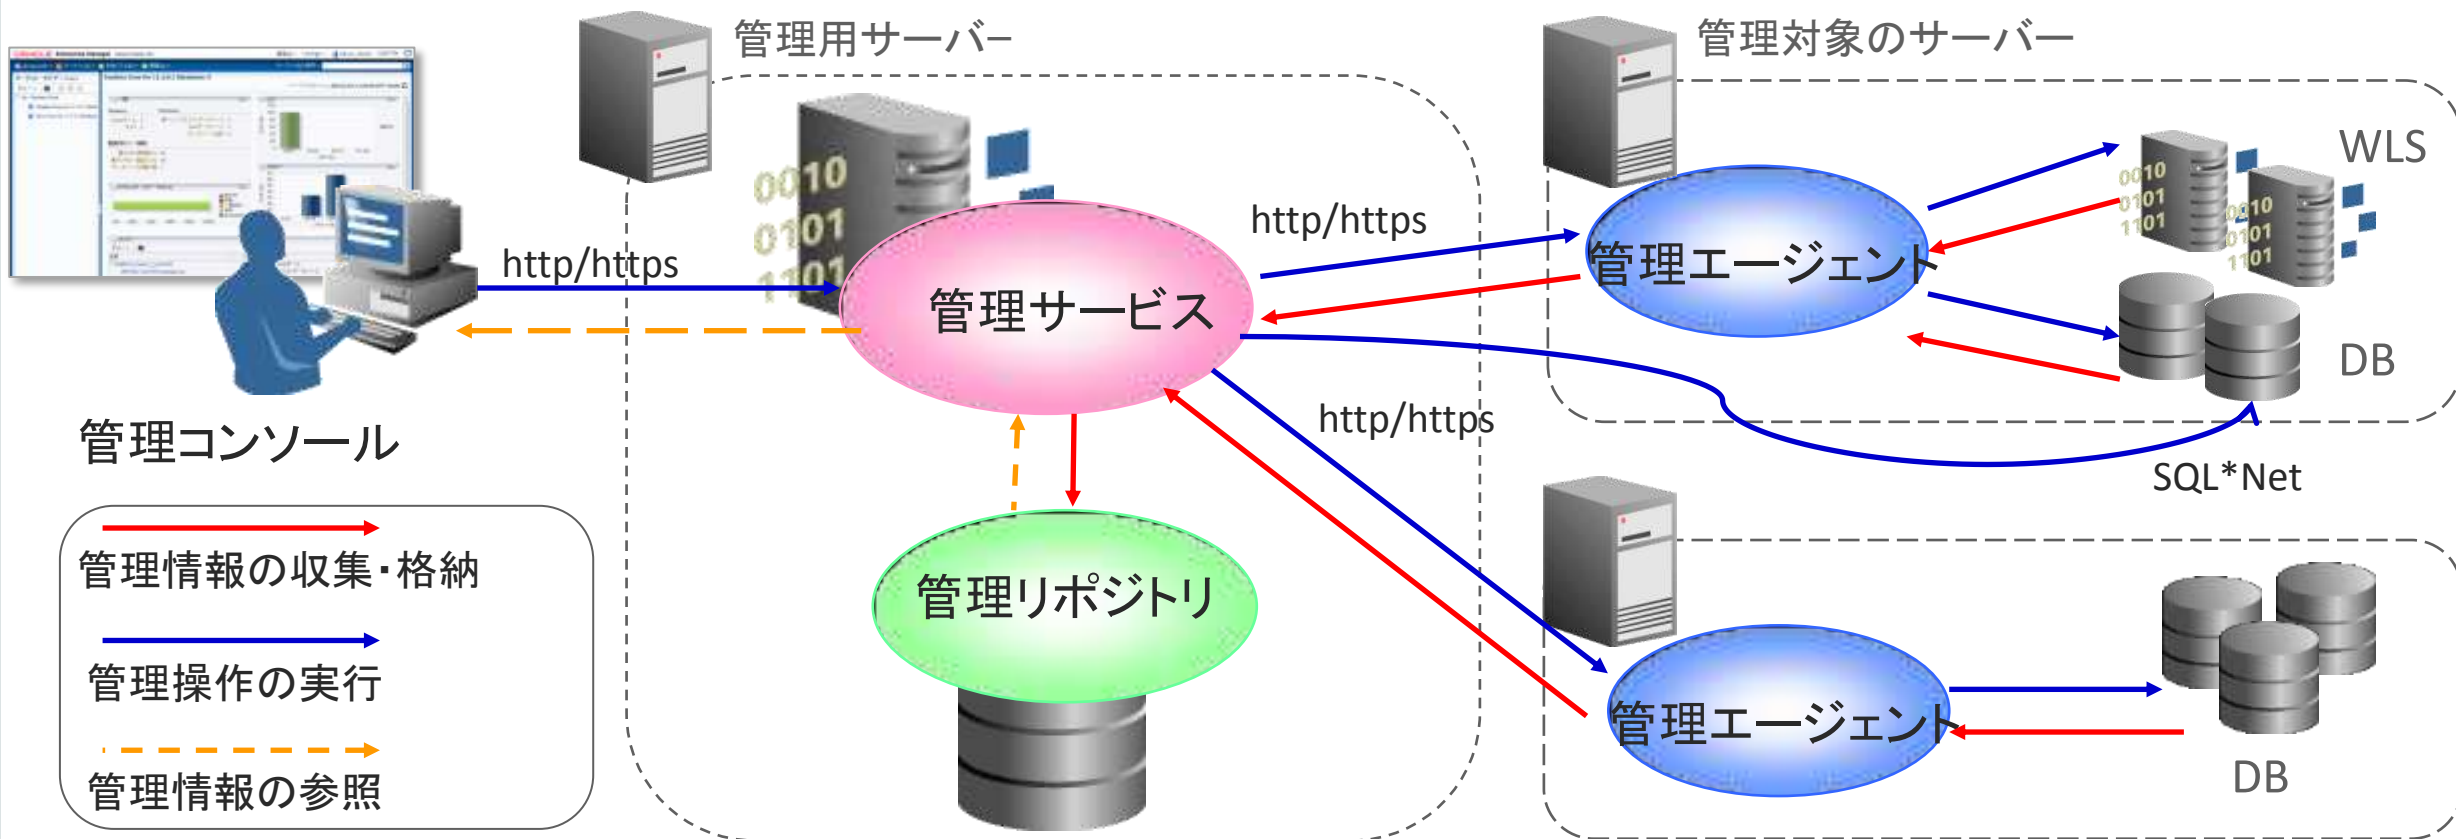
管理用サーバー

管理対象のサーバー

WLS

0010
0101
1101

http/https

http/https

管理エージェント

管理サービス

DB

管理コンソール

http/https

SQL*Net

管理情報の収集・格納

管理操作の実行

管理情報の参照

管理リポジトリ

管理エージェント

DB